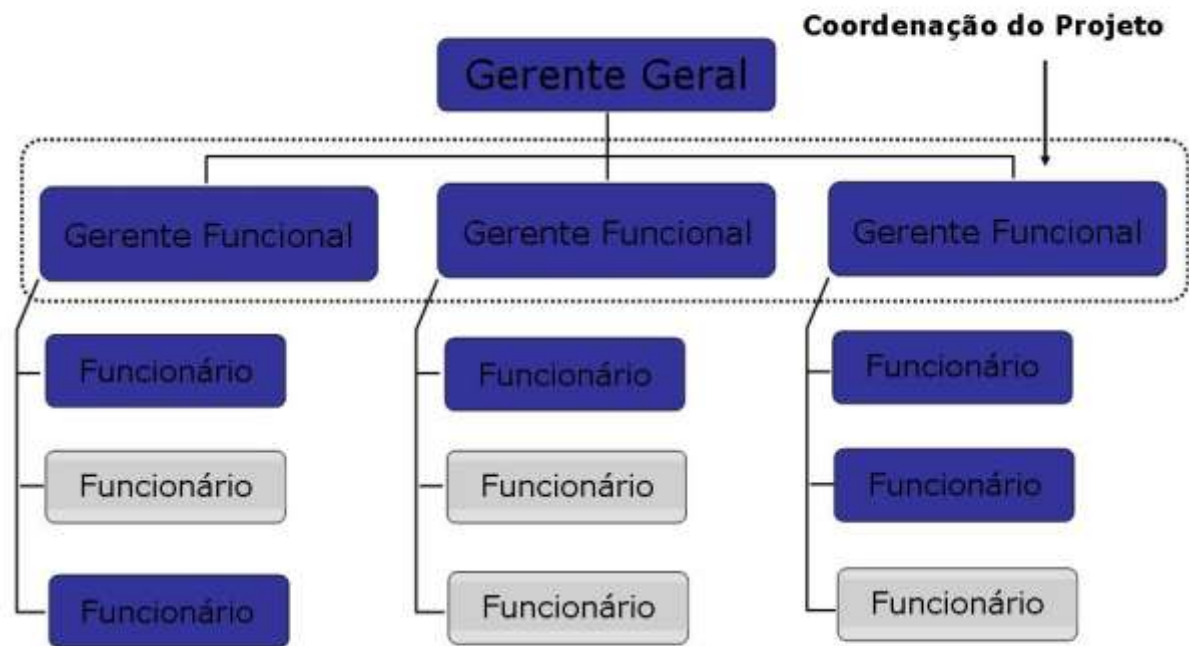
Coordenação do Projeto

Gerente Geral

Gerente Funcional

Gerente Funcional

Gerente Funcional

Funcionário

Funcionário

Funcionário

Funcionário

Funcionário

Funcionário

Funcionário

Funcionário

Funcionário